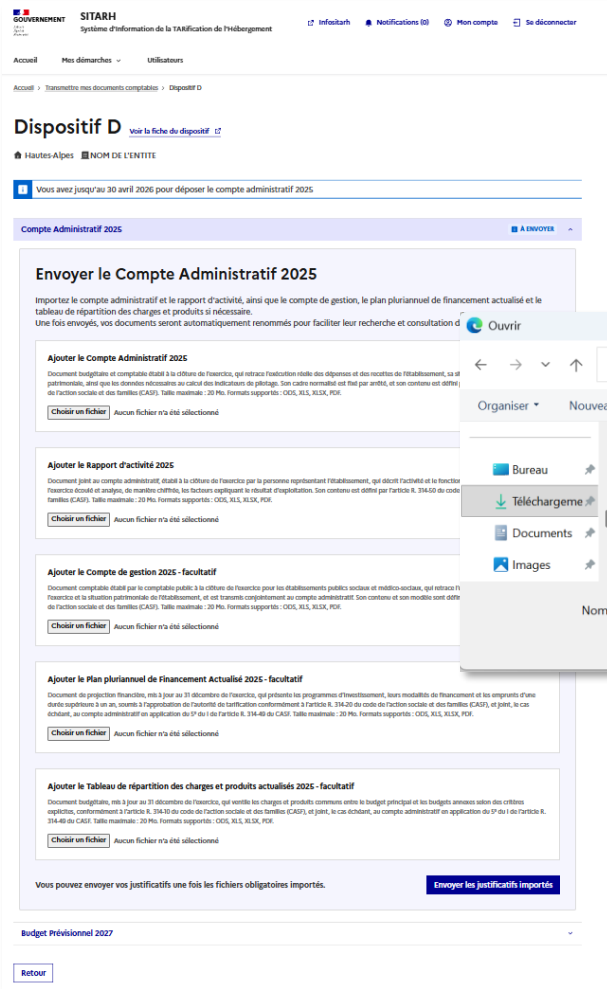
GOUVERNEMENT
Liberté
Égalité
Fraternité

SITARH
Système d'Information de la TARification de l'Hébergement

Infositarh  Notifications (0)  Mon compte  Se déconnecter

Accueil  Mes démarches  Utilisateurs

Accueil › Transmettre mes documents comptables › Dispositif D

Dispositif D
Voir la fiche du dispositif

Hautes-Alpes  NOM DE L'ENTITE

Vous avez jusqu'au 30 avril 2026 pour déposer le compte administratif 2025

Compte Administratif 2025  À ENVOYER

Envoyer le Compte Administratif 2025

Importez le compte administratif et le rapport d'activité, ainsi que le compte de gestion, le plan pluriannuel de financement actualisé et le tableau de répartition des charges et produits si nécessaire.
Une fois envoyés, vos documents seront automatiquement renommés pour faciliter leur recherche et consultation d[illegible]

Ajouter le Compte Administratif 2025
Document budgétaire et comptable établi à la clôture de l'exercice, qui retrace l'exécution réelle des dépenses et des recettes de l'établissement, sa si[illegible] patrimoniale, ainsi que les données nécessaires au calcul des indicateurs de pilotage. Son cadre normalisé est fixé par arrêté, et son contenu est défini p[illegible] de l'action sociale et des familles (CASF). Taille maximale : 20 Mo. Formats supportés : ODS, XLS, XLSX, PDF.
Choisir un fichier  Aucun fichier n'a été sélectionné

Ajouter le Rapport d'activité 2025
Document joint au compte administratif, établi à la clôture de l'exercice par la personne représentant l'établissement, qui décrit l'activité et le fonctio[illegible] l'exercice écoulé et analyse, de manière chiffrée, les facteurs expliquant le résultat d'exploitation. Son contenu est défini par l'article R. 314-50 du code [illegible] familles (CASF). Taille maximale : 20 Mo. Formats supportés : ODS, XLS, XLSX, PDF.
Choisir un fichier  Aucun fichier n'a été sélectionné

Ajouter le Compte de gestion 2025 - facultatif
Document comptable établi par le comptable public à la clôture de l'exercice pour les établissements publics sociaux et médico-sociaux, qui retrace l'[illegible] l'exercice et la situation patrimoniale de l'établissement, et est transmis conjointement au compte administratif. Son contenu et son modèle sont défini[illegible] de l'action sociale et des familles (CASF). Taille maximale : 20 Mo. Formats supportés : ODS, XLS, XLSX, PDF.
Choisir un fichier  Aucun fichier n'a été sélectionné

Ajouter le Plan pluriannuel de Financement Actualisé 2025 - facultatif
Document de projection financière, mis à jour au 31 décembre de l'exercice, qui présente les programmes d'investissement, leurs modalités de financement et les emprunts d'une durée supérieure à un an, soumis à l'approbation de l'autorité de tarification conformément à l'article R. 314-20 du code de l'action sociale et des familles (CASF), et joint, le cas échéant, au compte administratif en application du 5° du I de l'article R. 314-49 du CASF. Taille maximale : 20 Mo. Formats supportés : ODS, XLS, XLSX, PDF.
Choisir un fichier  Aucun fichier n'a été sélectionné

Ajouter le Tableau de répartition des charges et produits actualisés 2025 - facultatif
Document budgétaire, mis à jour au 31 décembre de l'exercice, qui ventile les charges et produits communs entre le budget principal et les budgets annexes selon des critères explicites, conformément à l'article R. 314-10 du code de l'action sociale et des familles (CASF), et joint, le cas échéant, au compte administratif en application du 5° du I de l'article R. 314-49 du CASF. Taille maximale : 20 Mo. Formats supportés : ODS, XLS, XLSX, PDF.
Choisir un fichier  Aucun fichier n'a été sélectionné

Vous pouvez envoyer vos justificatifs une fois les fichiers obligatoires importés.
Envoyer les justificatifs importés

Budget Prévisionnel 2027

Retour

Ouvrir
Organiser  Nouvea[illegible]
Bureau
Téléchargeme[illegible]
Documents
Images
Nom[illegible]